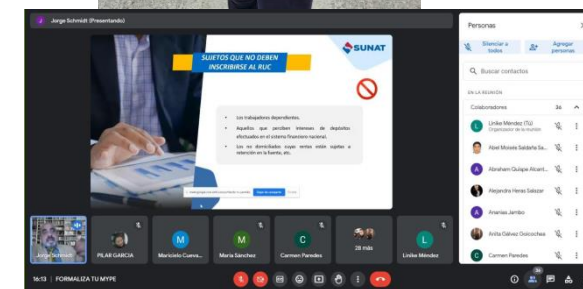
Jorge Schmidt (Presentando)

SUJETOS QUE NO DEBEN INSCRIBIRSE AL RUC

SUNAT

• Los trabajadores dependientes.
• Aquellos que perciben intereses de depósitos efectuados en el sistema financiero nacional.
• Los no domiciliados cuyas rentas están sujetas a retención en la fuente, etc.

Jorge Schmidt
PILAR GARCIA
Marisiela Cueva...
Maria Sanchez
Carmen Paredes
28 más
Linike Mendez

16:13 | FORMALIZA TU MYPE

Personas
Silenciar a todos
Agregar personas
Buscar contactos
EN LA REUNIÓN
Colaboradores 30
Linike Mendez (Tú) Organizador de la reunión
Abel Moisés Saldaña Sa...
Abraham Quispe Alcant...
Alejandra Heras Salazar
Ananias Jambo
Anita Gálvez Goicochea
Carmen Paredes